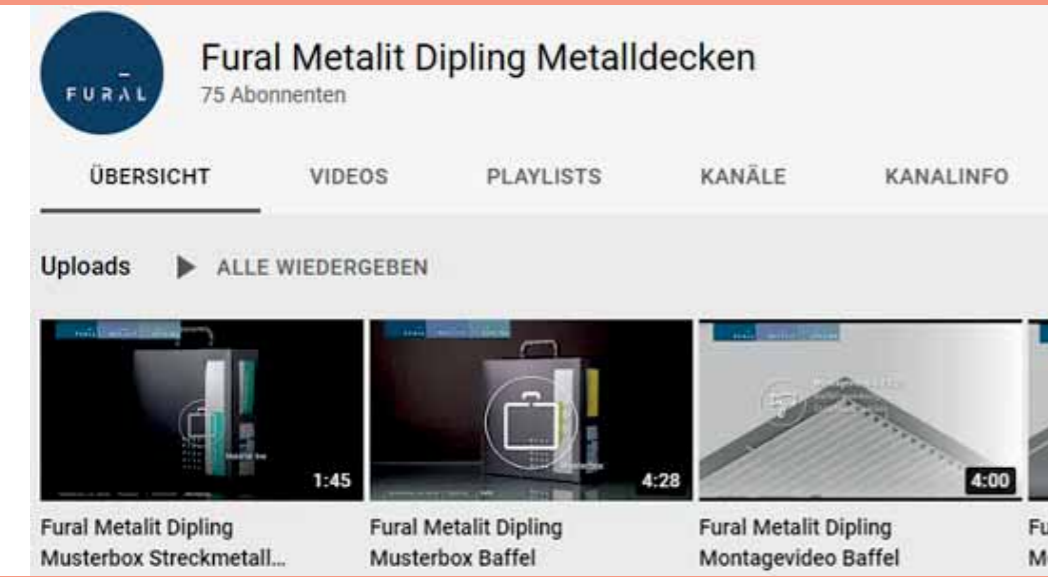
FURAL

Fural Metalit Dipling Metalldecken
75 Abonnenten

ÜBERSICHT VIDEOS PLAYLISTS KANÄLE KANALINFO

Uploads ▶ ALLE WIEDERGEBEN

1:45
Fural Metalit Dipling Musterbox Streckmetall...

4:28
Fural Metalit Dipling Musterbox Baffel

4:00
Fural Metalit Dipling Montagevideo Baffel

Fu
M